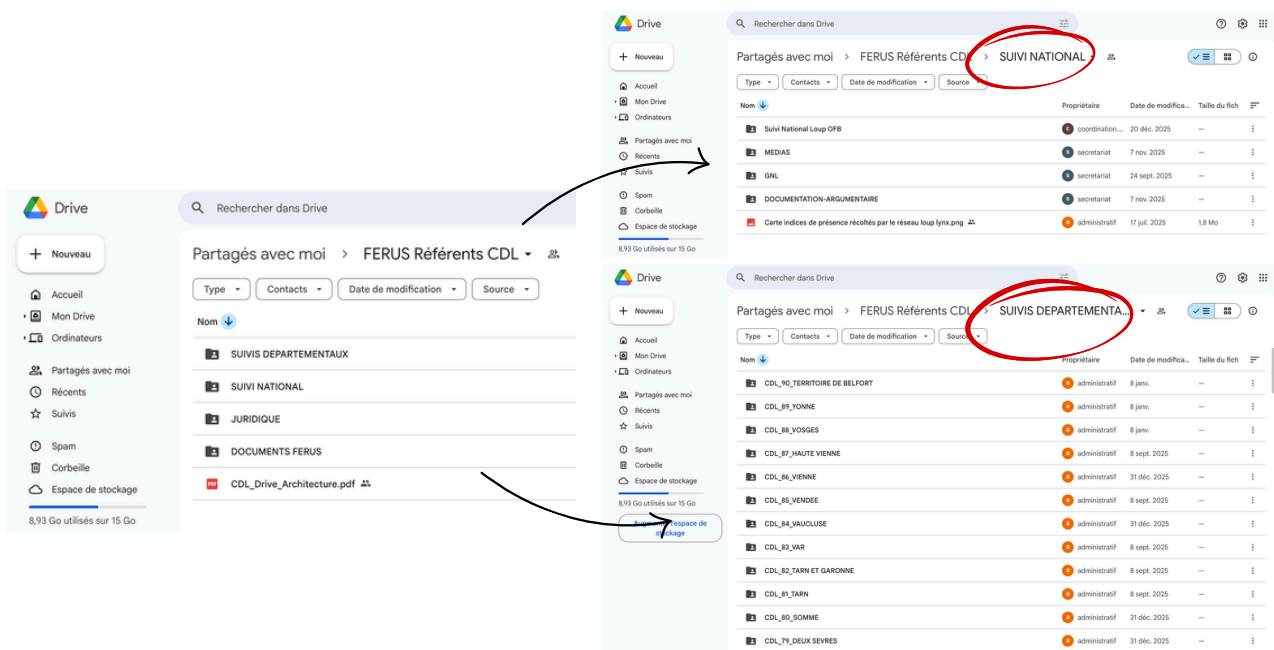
Drive

Rechercher dans Drive

Nouveau

Accueil
Mon Drive
Ordinateurs

Partagés avec moi
Récents
Suivis

Spam
Corbeille
Espace de stockage

8,93 Go utilisés sur 15 Go

Partagés avec moi > FERUS Référents CDL

Type | Contacts | Date de modification | Source

Nom

SUIVIS DEPARTEMENTAUX
SUIVI NATIONAL
JURIDIQUE
DOCUMENTS FERUS
CDL_Drive_Architecture.pdf

Drive

Rechercher dans Drive

Nouveau

Accueil
Mon Drive
Ordinateurs

Partagés avec moi
Récents
Suivis

Spam
Corbeille
Espace de stockage

8,93 Go utilisés sur 15 Go

Partagés avec moi > FERUS Référents CDL > SUIVI NATIONAL

Type | Contacts | Date de modification | Source

| Nom | Propriétaire | Date de modifica... | Taille du fich |
|---|---|---|---|
| Suivi National Loup OFB | coordination... | 20 déc. 2025 | — |
| MEDIAS | secretariat | 7 nov. 2025 | — |
| GNL | secretariat | 24 sept. 2025 | — |
| DOCUMENTATION-ARGUMENTAIRE | secretariat | 7 nov. 2025 | — |
| Carte indices de présence récoltés par le réseau loup lynx.png | administratif | 17 juil. 2025 | 1,8 Mo |

Drive

Rechercher dans Drive

Nouveau

Accueil
Mon Drive
Ordinateurs

Partagés avec moi
Récents
Suivis

Spam
Corbeille
Espace de stockage

8,93 Go utilisés sur 15 Go

Augmenter l'espace de stockage

Partagés avec moi > FERUS Référents CDL > SUIVIS DEPARTEMENTA...

Type | Contacts | Date de modification | Source

| Nom | Propriétaire | Date de modifica... | Taille du fich |
|---|---|---|---|
| CDL_90_TERRITOIRE DE BELFORT | administratif | 8 janv. | — |
| CDL_89_YONNE | administratif | 8 janv. | — |
| CDL_88_VOSGES | administratif | 8 janv. | — |
| CDL_87_HAUTE VIENNE | administratif | 8 sept. 2025 | — |
| CDL_86_VIENNE | administratif | 31 déc. 2025 | — |
| CDL_85_VENDEE | administratif | 8 sept. 2025 | — |
| CDL_84_VAUCLUSE | administratif | 31 déc. 2025 | — |
| CDL_83_VAR | administratif | 8 sept. 2025 | — |
| CDL_82_TARN ET GARONNE | administratif | 8 sept. 2025 | — |
| CDL_81_TARN | administratif | 8 sept. 2025 | — |
| CDL_80_SOMME | administratif | 31 déc. 2025 | — |
| CDL_79_DEUX SEVRES | administratif | 31 déc. 2025 | — |